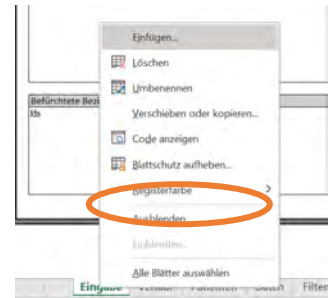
Einfügen...
Löschen
Umbenennen
Verschieben oder kopieren...
Code anzeigen
Blattschutz aufheben...
Registerfarbe
Ausblenden
Einblenden...
Alle Blätter auswählen

Befürchtete Bezi
ID

Eingabe
Verlauf
Patienten
Daten
Filter